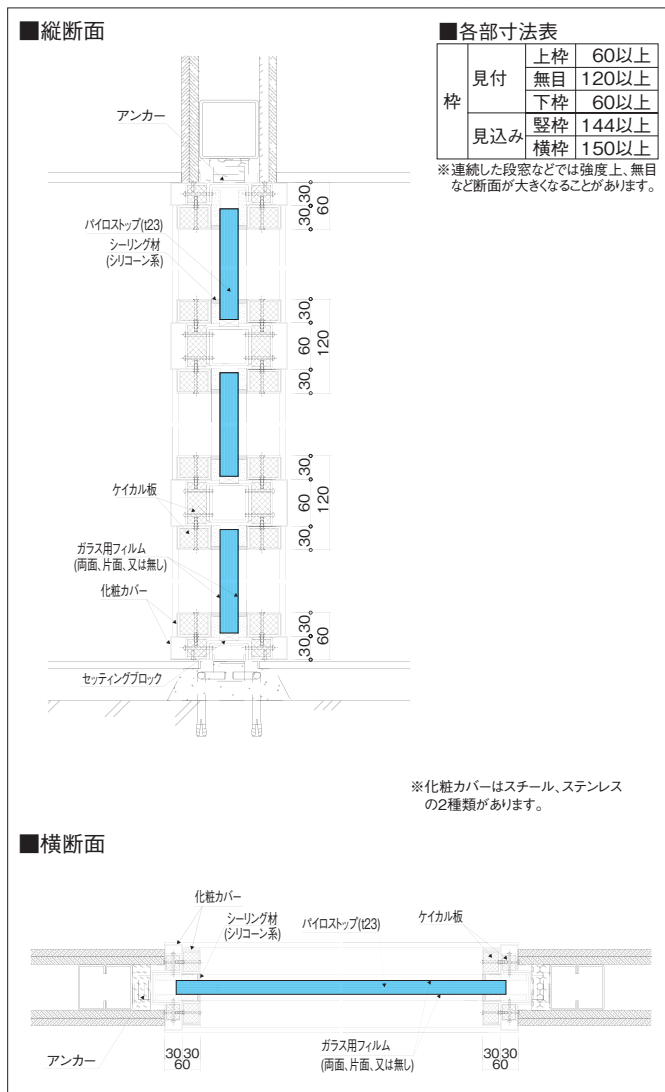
■縦断面

■各部寸法表

| 枠 | 見付 | 上枠 | 60以上 |
|---|---|---|---|
| | | 無目 | 120以上 |
| | | 下枠 | 60以上 |
| | 見込み | 竪枠 | 144以上 |
| | | 横枠 | 150以上 |

※連続した段窓などでは強度上、無目など断面が大きくなることがあります。

アンカー

パイロストップ(t23)
シーリング材
(シリコーン系)

30 30 60

30 60 30 120

30 60 30 120

30 30 60

ケイカル板

ガラス用フィルム
(両面、片面、又は無し)

化粧カバー

セッティングブロック

※化粧カバーはスチール、ステンレスの2種類があります。

■横断面

化粧カバー
シーリング材
(シリコーン系)
パイロストップ(t23)
ケイカル板

アンカー

30 30 60

ガラス用フィルム
(両面、片面、又は無し)

30 30 60